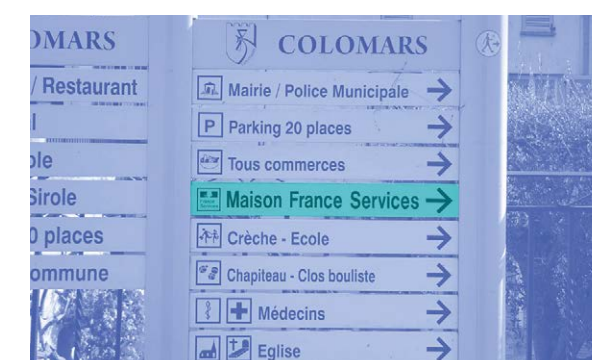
OMARS
/ Restaurant
l
ole
Sirole
0 places
ommune

COLOMARS
Mairie / Police Municipale →
P Parking 20 places →
Tous commerces →
Maison France Services →
Crèche - Ecole →
Chapiteau - Clos bouliste →
Médecins →
Eglise →